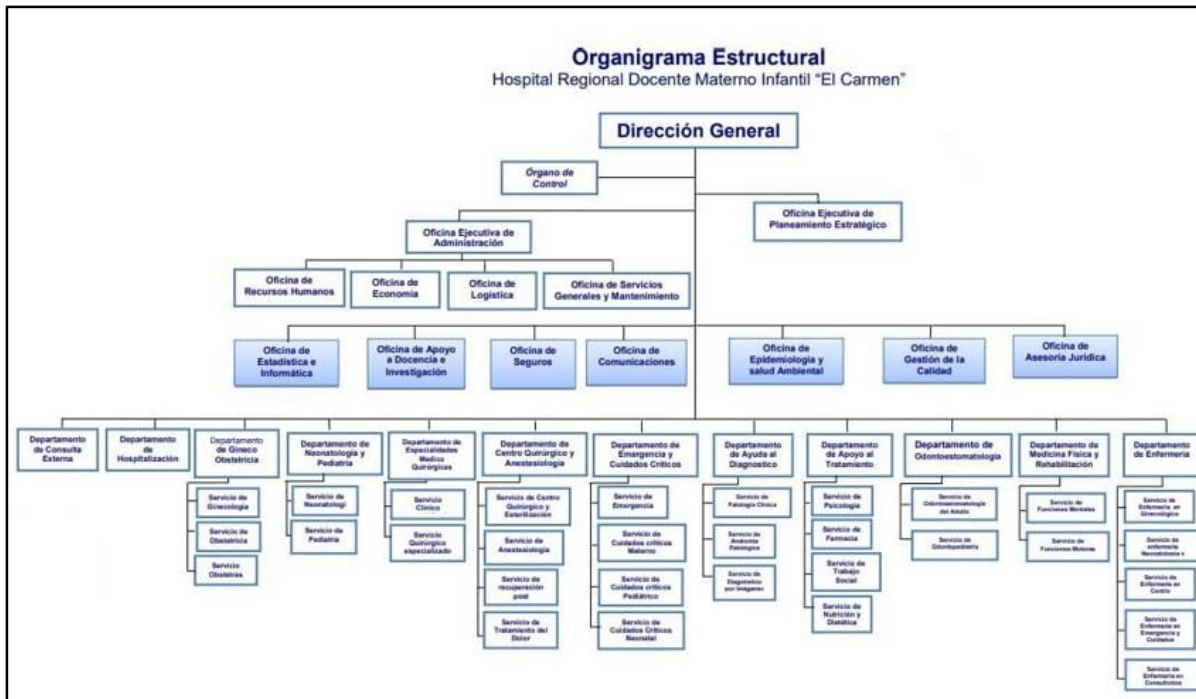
Organigrama Estructural
Hospital Regional Docente Materno Infantil "El Carmen"

Dirección General

Órgano de Control

Oficina Ejecutiva de Planeamiento Estratégico

Oficina Ejecutiva de Administración

Oficina de Recursos Humanos

Oficina de Economía

Oficina de Logística

Oficina de Servicios Generales y Mantenimiento

Oficina de Estadística e Informática

Oficina de Apoyo a Docencia e Investigación

Oficina de Seguros

Oficina de Comunicaciones

Oficina de Epidemiología y salud Ambiental

Oficina de Gestión de la Calidad

Oficina de Asesoría Jurídica

Departamento de Consulta Externa

Departamento de Hospitalización

Departamento de Gineco Obstetricia

Servicio de Ginecología

Servicio de Obstetricia

Servicio Obstetras

Departamento de Neonatología y Pediatría

Servicio de Neonatologí

Servicio de Pediatría

Departamento de Especialidades Medico Quirúrgicas

Servicio Clínico

Servicio Quirúrgico especializado

Departamento de Centro Quirúrgico y Anestesiología

Servicio de Centro Quirúrgico y Esterilización

Servicio de Anestesiología

Servicio de recuperación post

Servicio de Tratamiento del Dolor

Departamento de Emergencia y Cuidados Críticos

Servicio de Emergencia

Servicio de Cuidados críticos Materno

Servicio de Cuidados críticos Pediátrico

Servicio de Cuidados Críticos Neonatal

Departamento de Ayuda al Diagnostico

Servicio de Patología Clínica

Servicio de Anatomía Patológica

Servicio de Diagnóstico por Imágenes

Departamento de Apoyo al Tratamiento

Servicio de Psicología

Servicio de Farmacia

Servicio de Trabajo Social

Servicio de Nutrición y Dietética

Departamento de Odontoestomatología

Servicio de Odontoestomatología del Adulto

Servicio de Odontopediatría

Departamento de Medicina Física y Rehabilitación

Servicio de Funciones Mentales

Servicio de Funciones Motoras

Departamento de Enfermería

Servicio de Enfermería en Ginecología

Servicio de enfermería Neonatología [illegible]

Servicio de Enfermería en Centro

Servicio de Enfermería en Emergencia y Cuidados

Servicio de Enfermería en Consultorios